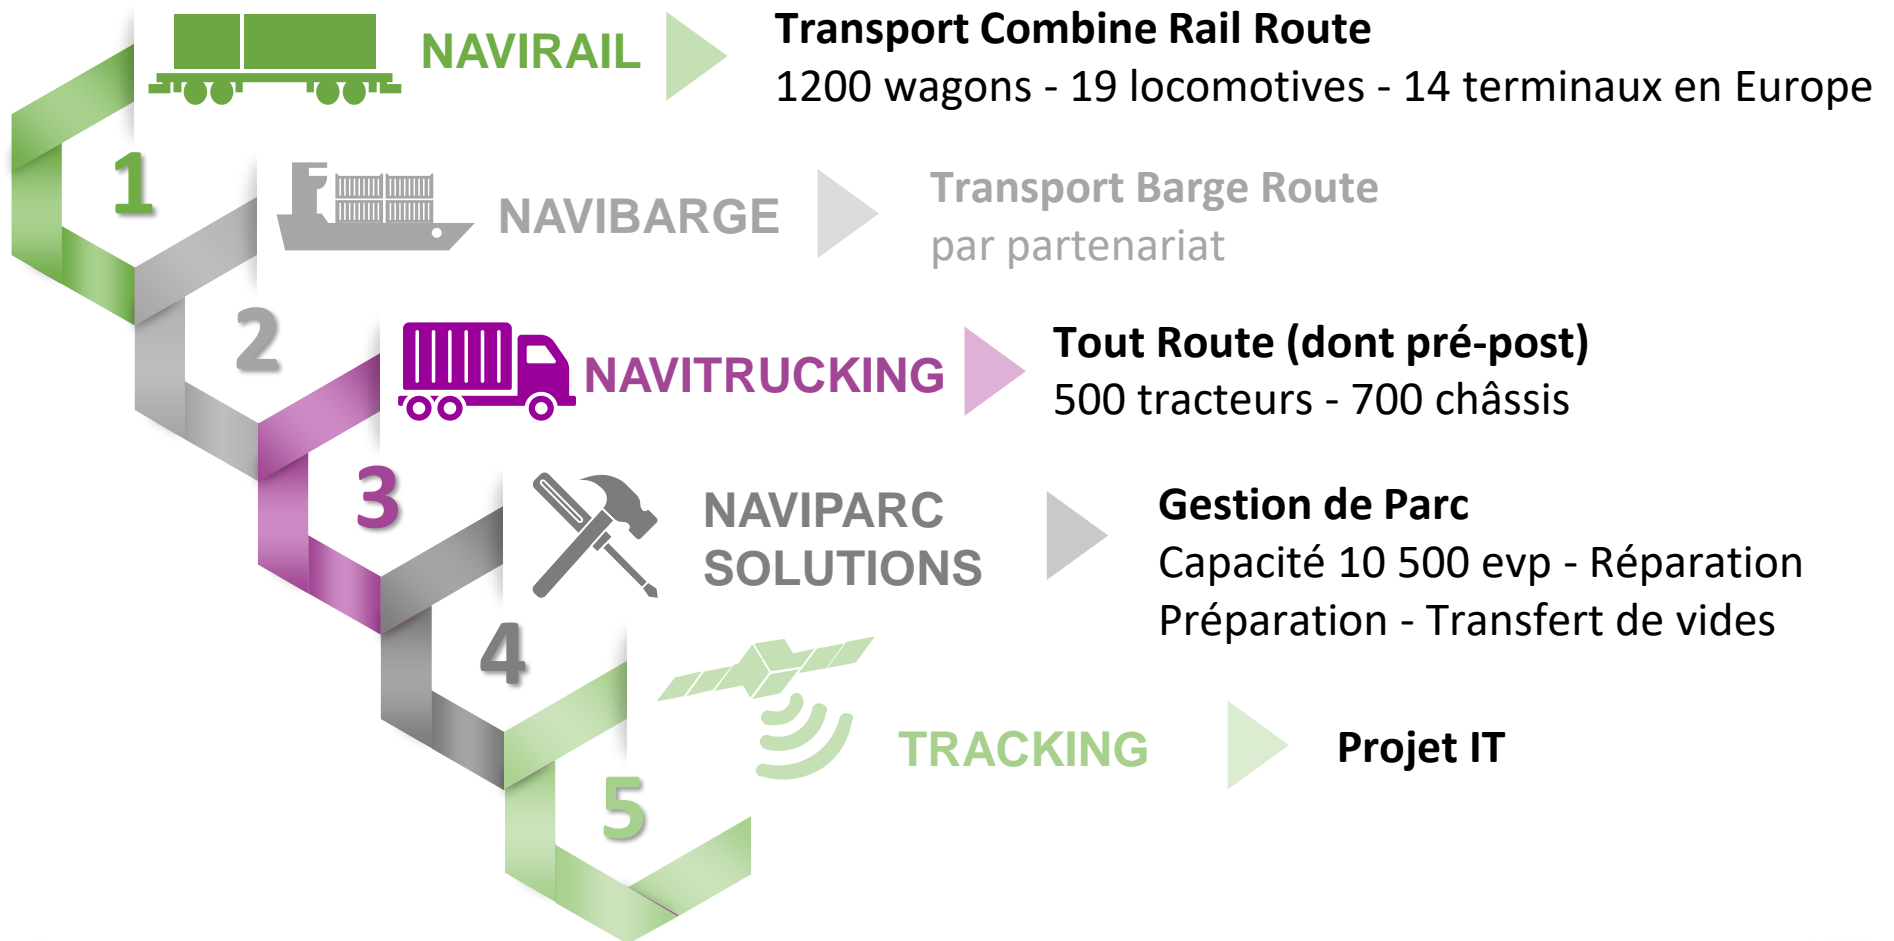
1
NAVIRAIL
Transport Combine Rail Route
1200 wagons - 19 locomotives - 14 terminaux en Europe

2
NAVIBARGE
Transport Barge Route
par partenariat

3
NAVITRUCKING
Tout Route (dont pré-post)
500 tracteurs - 700 châssis

4
NAVIPARC SOLUTIONS
Gestion de Parc
Capacité 10 500 evp - Réparation
Préparation - Transfert de vides

5
TRACKING
Projet IT